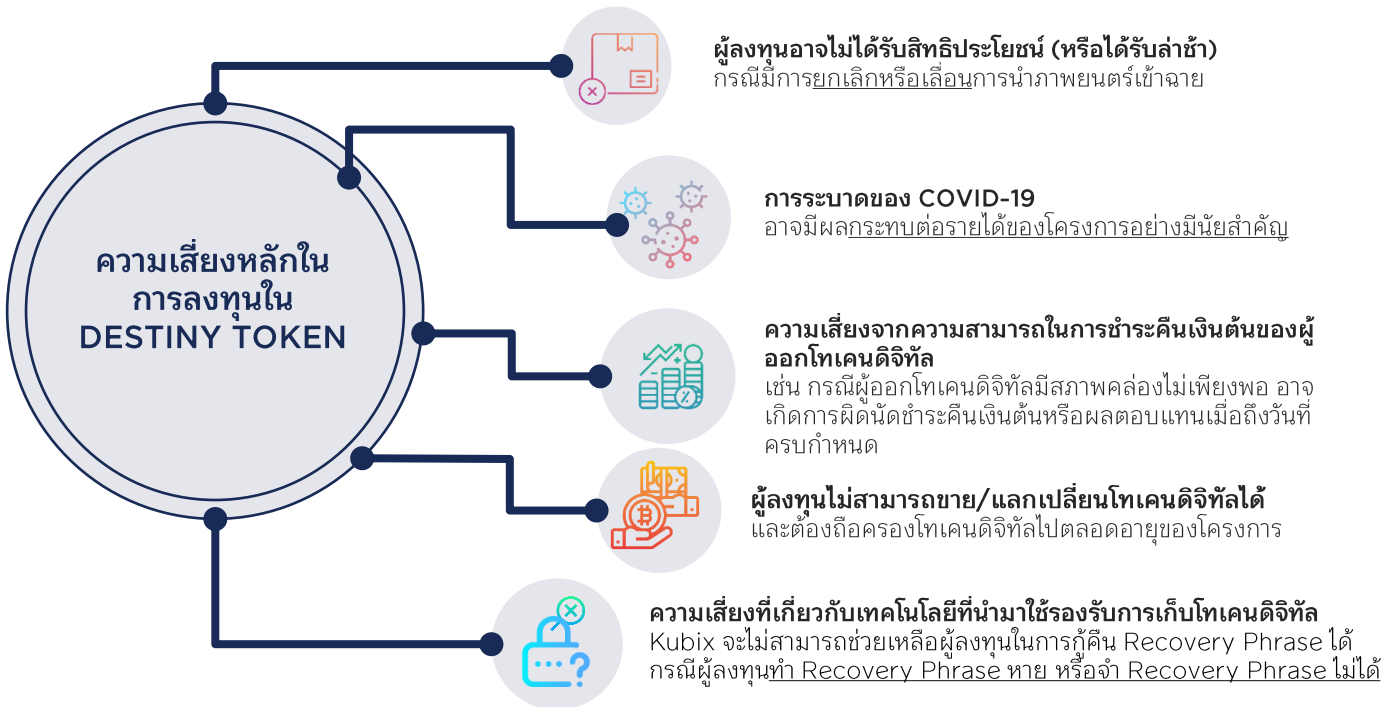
ความเสี่ยงหลักในการลงทุนใน DESTINY TOKEN

ผู้ลงทุนอาจไม่ได้รับสิทธิประโยชน์ (หรือได้รับล่าช้า)
กรณีมีการยกเลิกหรือเลื่อนการนำภาพยนตร์เข้าฉาย

การระบาดของ COVID-19
อาจมีผลกระทบต่อรายได้ของโครงการอย่างมีนัยสำคัญ

ความเสี่ยงจากความสามารถในการชำระคืนเงินต้นของผู้ออกโทเคนดิจิทัล
เช่น กรณีผู้ออกโทเคนดิจิทัลมีสภาพคล่องไม่เพียงพอ อาจเกิดการผิดนัดชำระคืนเงินต้นหรือผลตอบแทนเมื่อถึงวันที่ครบกำหนด

ผู้ลงทุนไม่สามารถขาย/แลกเปลี่ยนโทเคนดิจิทัลได้
และต้องถือครองโทเคนดิจิทัลไปตลอดอายุของโครงการ

ความเสี่ยงที่เกี่ยวกับเทคโนโลยีที่นำมาใช้รองรับการเก็บโทเคนดิจิทัล
Kubix จะไม่สามารถช่วยเหลือผู้ลงทุนในการกู้คืน Recovery Phrase ได้ กรณีผู้ลงทุนทำ Recovery Phrase หาย หรือจำ Recovery Phrase ไม่ได้